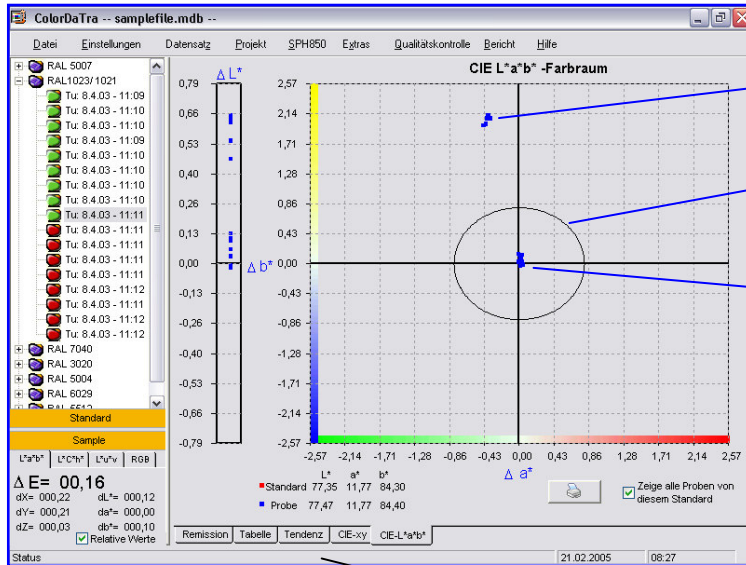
ColorDaTra -- samplefile.mdb --

Datei Einstellungen Datensatz Projekt SPH850 Extras Qualitätskontrolle Bericht Hilfe

RAL 5007
RAL1023/ 1021
Tu: 8.4.03 - 11:09
Tu: 8.4.03 - 11:10
Tu: 8.4.03 - 11:10
Tu: 8.4.03 - 11:09
Tu: 8.4.03 - 11:10
Tu: 8.4.03 - 11:10
Tu: 8.4.03 - 11:10
Tu: 8.4.03 - 11:10
Tu: 8.4.03 - 11:11
Tu: 8.4.03 - 11:11
Tu: 8.4.03 - 11:11
Tu: 8.4.03 - 11:11
Tu: 8.4.03 - 11:11
Tu: 8.4.03 - 11:12
Tu: 8.4.03 - 11:11
Tu: 8.4.03 - 11:12
Tu: 8.4.03 - 11:12
RAL 7040
RAL 3020
RAL 5004
RAL 6029
RAL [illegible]

Standard
Sample

L*a*b* L*C*h* L*u*v RGB

$\Delta$ E= 00,16
dX= 000,22 dL*= 000,12
dY= 000,21 da*= 000,00
dZ= 000,03 db*= 000,10
Relative Werte

$\Delta$ L*
0,79
0,66
0,53
0,40
0,26
0,13
0,00
-0,13
-0,26
-0,40
-0,53
-0,66
-0,79

$\Delta$ b*

CIE L*a*b* -Farbraum

2,57
2,14
1,71
1,28
0,86
0,43
0,00
-0,43
-0,86
-1,28
-1,71
-2,14
-2,57

-2,57 -2,14 -1,71 -1,28 -0,86 -0,43 0,00 0,43 0,86 1,28 1,71 2,14 2,57
$\Delta$ a*

| | L* | a* | b* |
|---|---|---|---|
| Standard | 77,35 | 11,77 | 84,30 |
| Probe | 77,47 | 11,77 | 84,40 |

Zeige alle Proben von diesem Standard

Remission Tabelle Tendenz CIE-xy CIE-L*a*b*

Status 21.02.2005 08:27